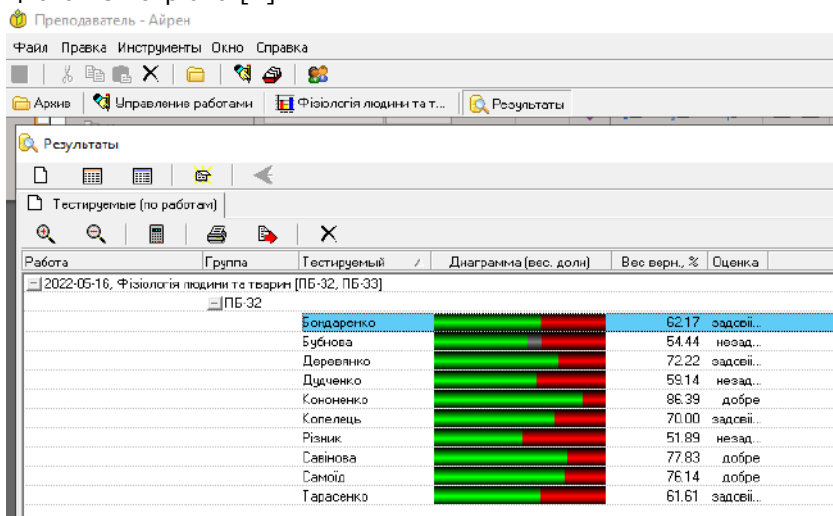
Преподаватель - Айрен

Файл Правка Инструменты Окно Справка

Архив | Управление работами | Фізіологія людини та т... | Результаты

Результаты

Тестируемые (по работам)

| Работа | Группа | Тестируемый | Диаграмма (вес. доли) | Вес верн., % | Оценка |
|---|---|---|---|---|---|
| 2022-05-16, Фізіологія людини та тварин [ПБ-32, ПБ-33] | | | | | |
| | ПБ-32 | | | | |
| | | Бондаренко | | 62.17 | задовіі... |
| | | Бубнова | | 54.44 | незад... |
| | | Деревянко | | 72.22 | задовіі... |
| | | Дудченко | | 59.14 | незад... |
| | | Кононенко | | 86.39 | добре |
| | | Копелець | | 70.00 | задовіі... |
| | | Різник | | 51.89 | незад... |
| | | Савінова | | 77.83 | добре |
| | | Самоїд | | 76.14 | добре |
| | | Тарасенко | | 61.61 | задовіі... |